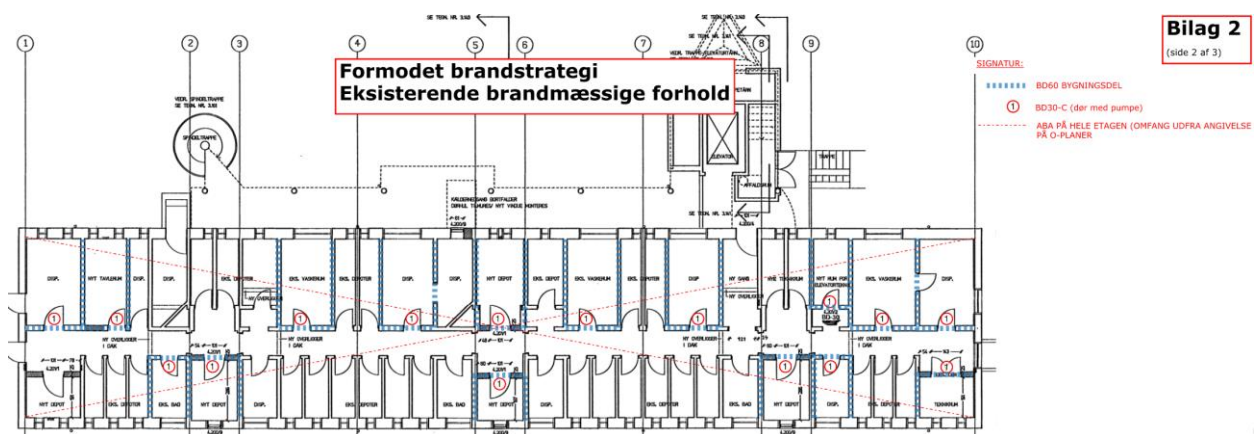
Bilag 2
(side 2 af 3)

Formodet brandstrategi
Eksisterende brandmæssige forhold

SIGNATUR:
BD60 BYGNINGSDEL
1 BD30-C (dør med pumpe)
ABA PÅ HELE ETAGEN (OMFANG UDFRA ANGIVELSE PÅ O-PLANER

1 2 3 4 5 6 7 8 9 10

SE TEGN. NR. 3.60
SPINDELTRAPPE
ELEVATOR
AFFALDSRUM
TRAPPE

DISP. NYT TAVLERUM DISP. DISP. EKS. DEPOTER EKS. VASKERUM EKS. DEPOTER DISP. NYT DEPOT EKS. DEPOT EKS. VASKERUM EKS. DEPOTER DISP. NY SANS NYE TEKNIKRUM NYT RUM FOR ELEVATORTEKNIK EKS. VASKERUM DISP.

NY OVERLIGGER I DAK

NYT DEPOT EKS. DEPOTER EKS. BAD NYT DEPOT DISP. EKS. DEPOTER EKS. BAD NYT DEPOT DISP. EKS. DEPOTER EKS. BAD NYT DEPOT DISP. EKS. DEPOTER TEKNIKRUM

BD-30